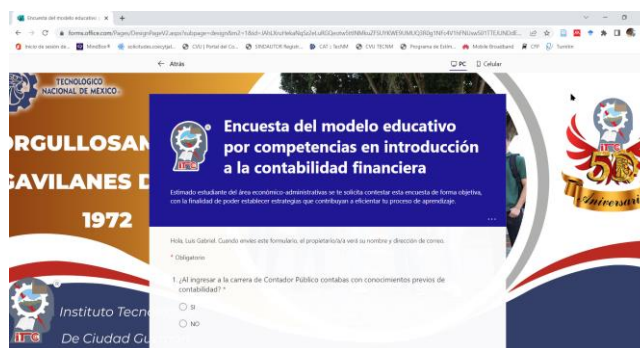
Encuesta del modelo educativo ×

forms.office.com/Pages/DesignPageV2.aspx?subpage=design&m2=1&id=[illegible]

Inicio de sesión de... Mendeley solicitudes.cosnytal... CVU | Portal del Co... SINDAUTOR Registr... CAT | TecNM CVU TECNM Programa de Estím... Mobile Broadband CYF Turnitin

← Atrás

PC Celular

TECNOLÓGICO NACIONAL DE MÉXICO

ORGULLOSAM

GAVILANES D

1972

Instituto Tecn

De Ciudad Gu

Encuesta del modelo educativo por competencias en introducción a la contabilidad financiera

Estimado estudiante del área económico-administrativas se te solicita contestar esta encuesta de forma objetiva, con la finalidad de poder establecer estrategias que contribuyan a eficientar tu proceso de aprendizaje.

...

Hola, Luis Gabriel. Cuando envíes este formulario, el propietario/a verá su nombre y dirección de correo.

* Obligatorio

1. ¿Al ingresar a la carrera de Contador Público contabas con conocimientos previos de contabilidad? *

SI

NO

ITC 50 Aniversario